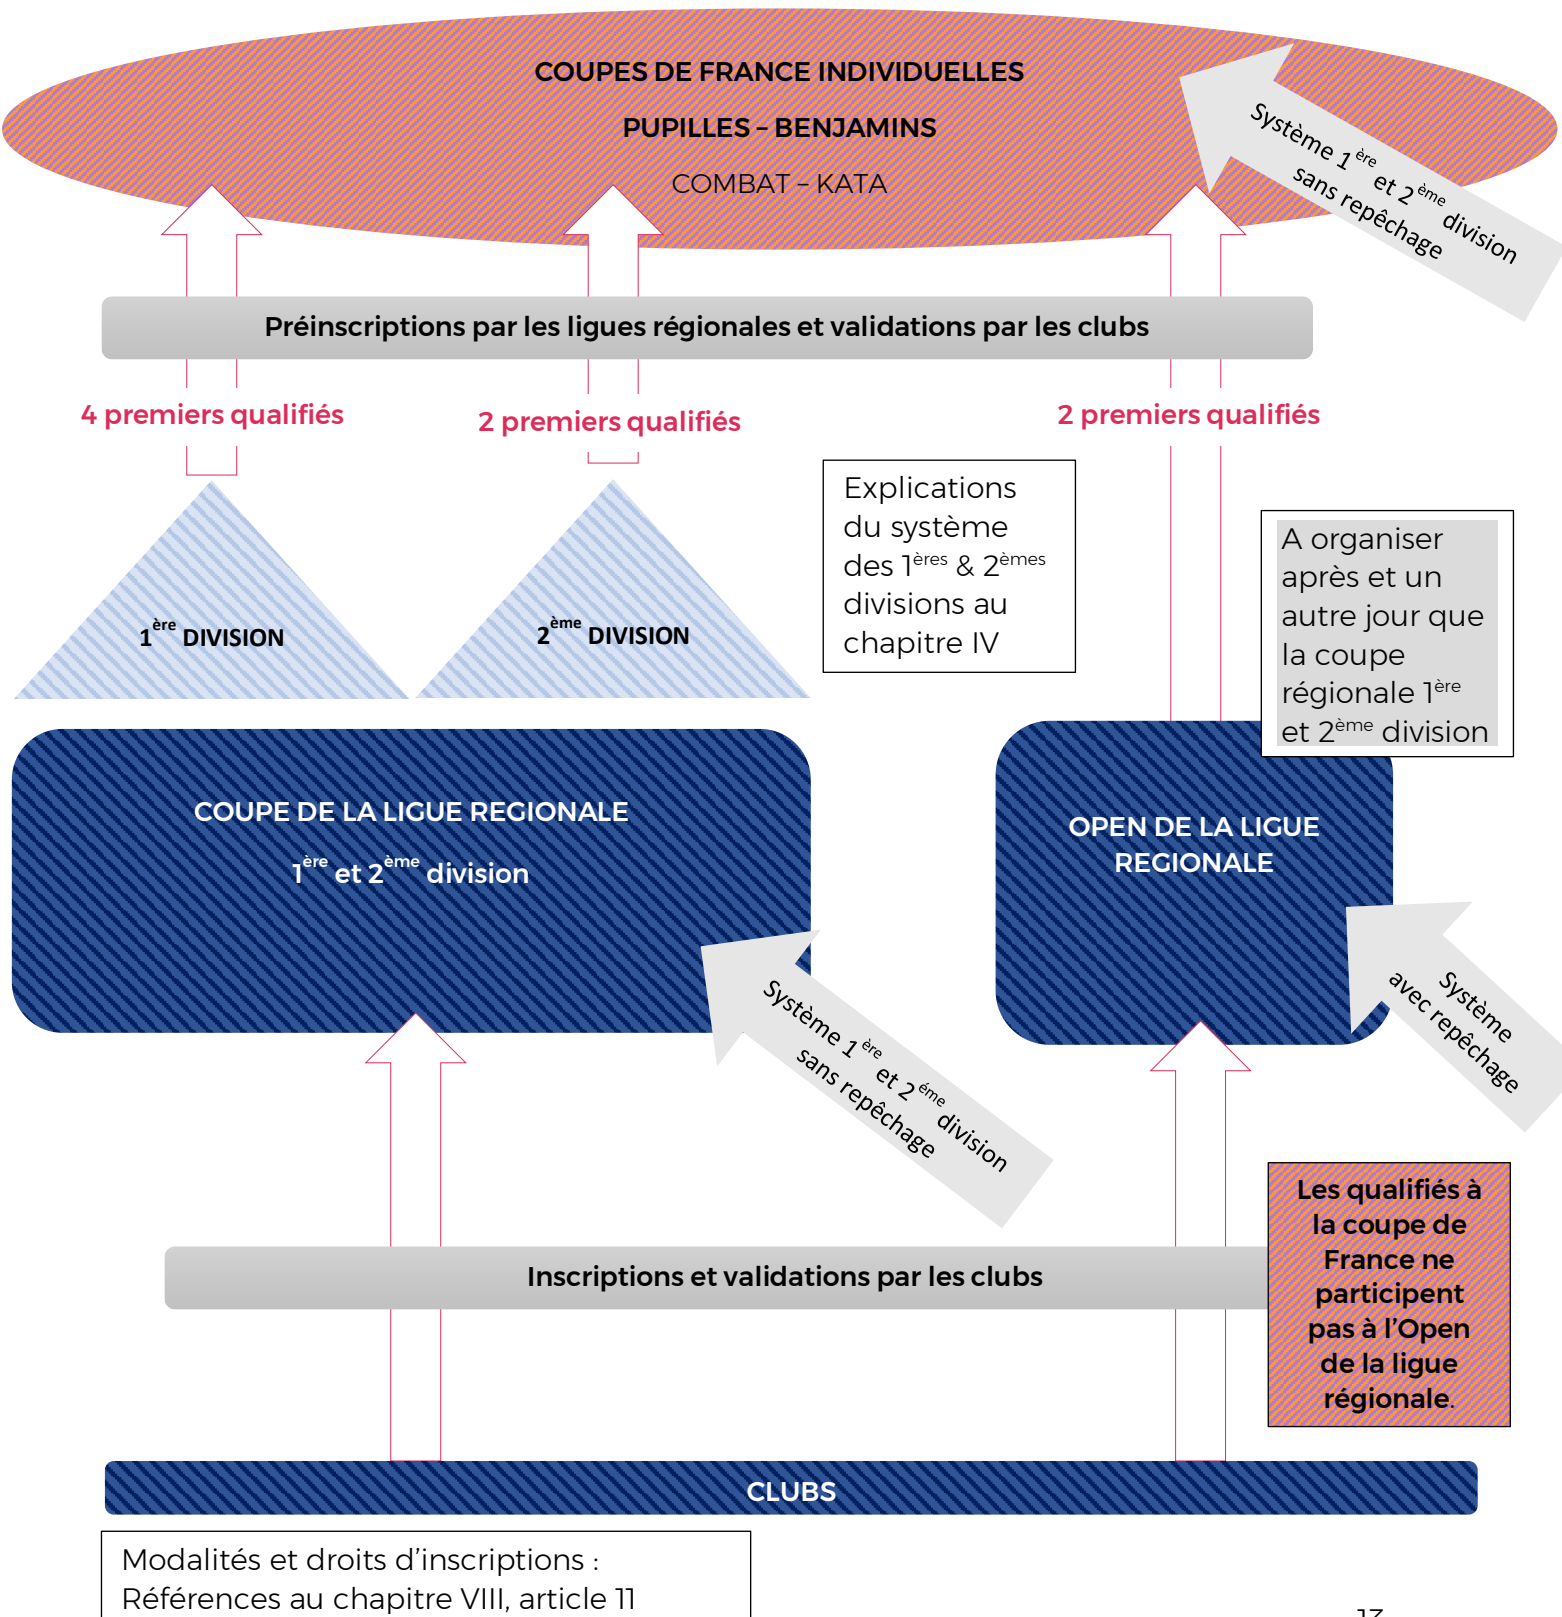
COUPES DE FRANCE INDIVIDUELLES

PUPILLES – BENJAMINS

COMBAT – KATA

Système $1^{ère}$ et $2^{ème}$ division sans repêchage

Préinscriptions par les ligues régionales et validations par les clubs

4 premiers qualifiés

2 premiers qualifiés

2 premiers qualifiés

Explications du système des $1^{ères}$ & $2^{èmes}$ divisions au chapitre IV

A organiser après et un autre jour que la coupe régionale $1^{ère}$ et $2^{ème}$ division

$1^{ère}$ DIVISION

$2^{ème}$ DIVISION

COUPE DE LA LIGUE REGIONALE

$1^{ère}$ et $2^{ème}$ division

OPEN DE LA LIGUE REGIONALE

Système avec repêchage

Système $1^{ère}$ et $2^{ème}$ division sans repêchage

Inscriptions et validations par les clubs

Les qualifiés à la coupe de France ne participent pas à l'Open de la ligue régionale.

CLUBS

Modalités et droits d'inscriptions :
Références au chapitre VIII, article 11

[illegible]